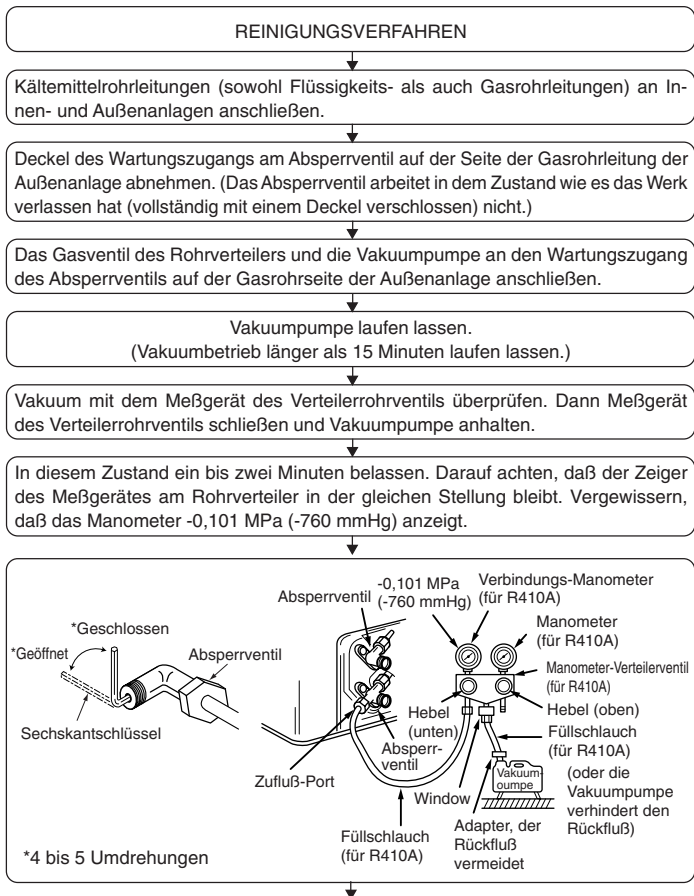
REINIGUNGSVERFAHREN

Kältemittelrohrleitungen (sowohl Flüssigkeits- als auch Gasrohrleitungen) an Innen- und Außenanlagen anschließen.

Deckel des Wartungszugangs am Absperrventil auf der Seite der Gasrohrleitung der Außenanlage abnehmen. (Das Absperrventil arbeitet in dem Zustand wie es das Werk verlassen hat (vollständig mit einem Deckel verschlossen) nicht.)

Das Gasventil des Rohrverteilers und die Vakuumpumpe an den Wartungszugang des Absperrventils auf der Gasrohrseite der Außenanlage anschließen.

Vakuumpumpe laufen lassen.
(Vakuumbetrieb länger als 15 Minuten laufen lassen.)

Vakuum mit dem Meßgerät des Verteilerrohrventils überprüfen. Dann Meßgerät des Verteilerrohrventils schließen und Vakuumpumpe anhalten.

In diesem Zustand ein bis zwei Minuten belassen. Darauf achten, daß der Zeiger des Meßgerätes am Rohrverteiler in der gleichen Stellung bleibt. Vergewissern, daß das Manometer -0,101 MPa (-760 mmHg) anzeigt.

*Geschlossen
*Geöffnet
Absperrventil
Sechskantschlüssel
Absperrventil
-0,101 MPa (-760 mmHg)
Verbindungs-Manometer (für R410A)
Manometer (für R410A)
Manometer-Verteilerventil (für R410A)
Hebel (unten)
Hebel (oben)
Absperrventil
Füllschlauch (für R410A)
Zufluß-Port
Vakuumpumpe
(oder die Vakuumpumpe verhindert den Rückfluß)
Window
Füllschlauch (für R410A)
Adapter, der Rückfluß vermeidet
*4 bis 5 Umdrehungen